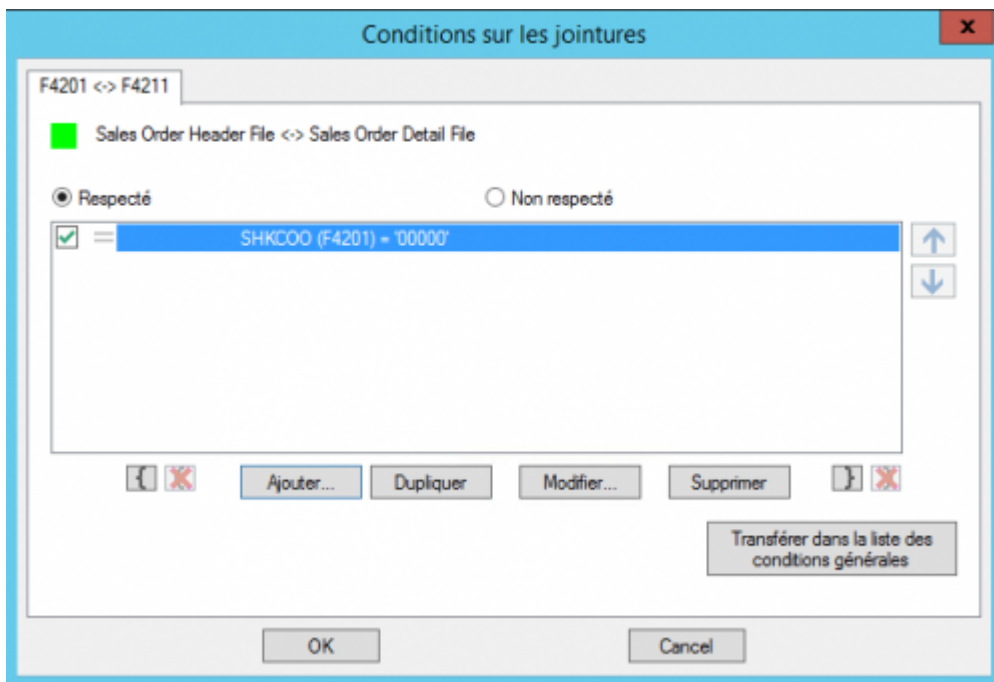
Conditions sur les jointures

F4201 <-> F4211

Sales Order Header File <-> Sales Order Detail File

Respecté

Non respecté

SHKCOO (F4201) = '00000'

{

Ajouter...

Dupliquer

Modifier...

Supprimer

}

Transférer dans la liste des conditions générales

OK

Cancel